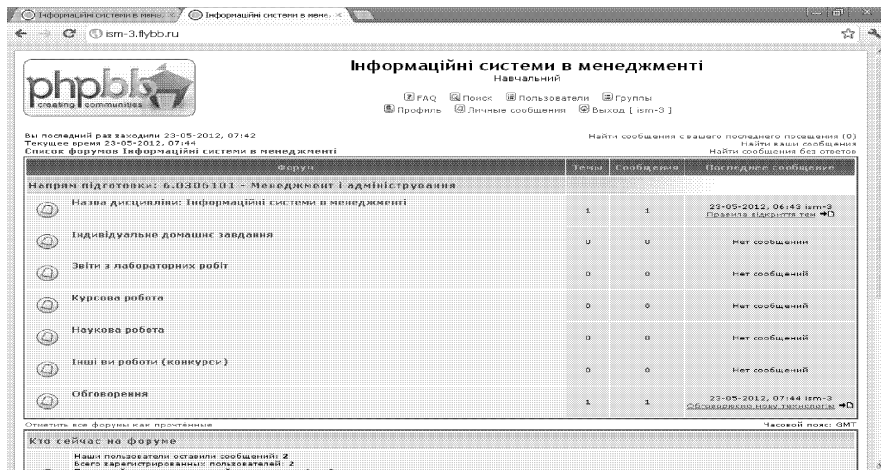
Інформаційні системи в менед × | Інформаційні системи в менед ×

ism-3.flybb.ru

phpbb creating communities

Інформаційні системи в менеджменті
Навчальний

FAQ Поиск Пользователи Группы
Профиль Личные сообщения Выход [ ism-3 ]

Вы последний раз заходили 23-05-2012, 07:42
Текущее время 23-05-2012, 07:44
Список форумов Інформаційні системи в менеджменті

Найти сообщения с вашего последнего посещения (0)
Найти ваши сообщения
Найти сообщения без ответов

| Форум | Темы | Сообщения | Последнее сообщение |
|---|---|---|---|
| Напрям підготовки: 6.0306101 - Менеджмент і адміністрування | | | |
| Назва дисципліни: Інформаційні системи в менеджменті | 1 | 1 | 23-05-2012, 06:43 ism-3 Правила відкриття тем |
| Індивідуальне домашнє завдання | 0 | 0 | Нет сообщений |
| Звіти з лабораторних робіт | 0 | 0 | Нет сообщений |
| Курсова робота | 0 | 0 | Нет сообщений |
| Наукова робота | 0 | 0 | Нет сообщений |
| Інші ви роботи (конкурси) | 0 | 0 | Нет сообщений |
| Обговорення | 1 | 1 | 23-05-2012, 07:44 ism-3 Обговорюємо нову технологію |

Отметить все форумы как прочтённые
Часовой пояс: GMT

Кто сейчас на форуме

Наши пользователи оставили сообщений: 2
Всего зарегистрированных пользователей: 2
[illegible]